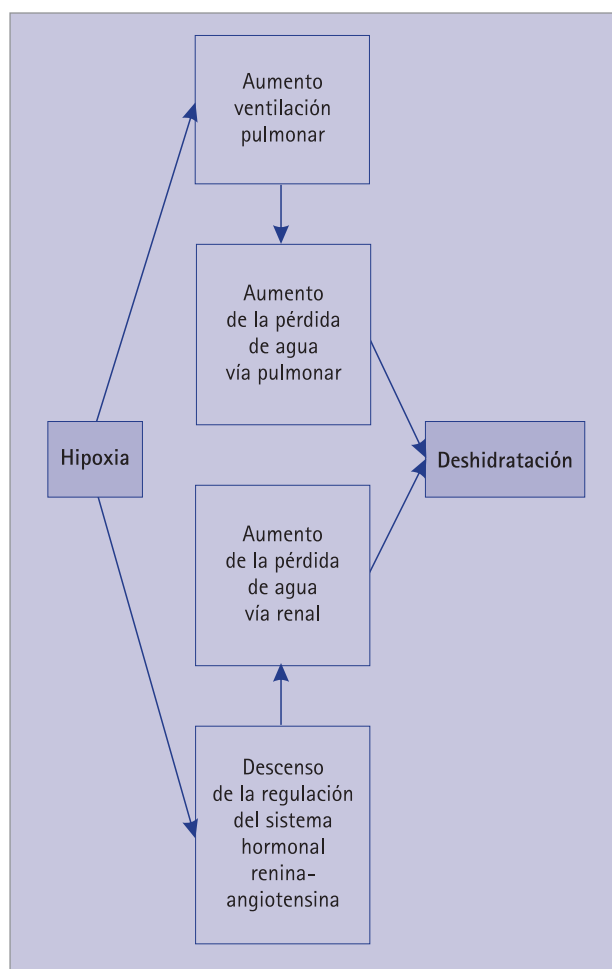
Aumento ventilación pulmonar

Aumento de la pérdida de agua vía pulmonar

Hipoxia

Deshidratación

Aumento de la pérdida de agua vía renal

Descenso de la regulación del sistema hormonal renina-angiotensina